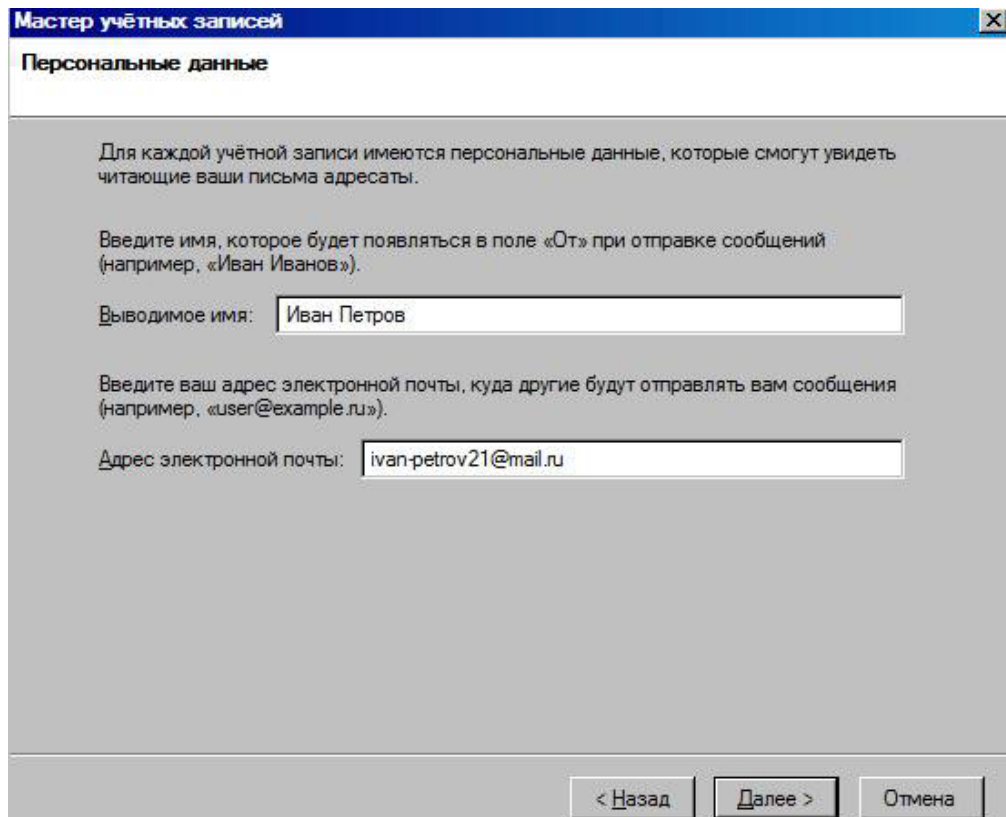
Мастер учётных записей

Персональные данные

Для каждой учётной записи имеются персональные данные, которые смогут увидеть читающие ваши письма адресаты.

Введите имя, которое будет появляться в поле «От» при отправке сообщений (например, «Иван Иванов»).

Выводимое имя: Иван Петров

Введите ваш адрес электронной почты, куда другие будут отправлять вам сообщения (например, «user@example.ru»).

Адрес электронной почты: ivan-petrov21@mail.ru

< Назад Далее > Отмена